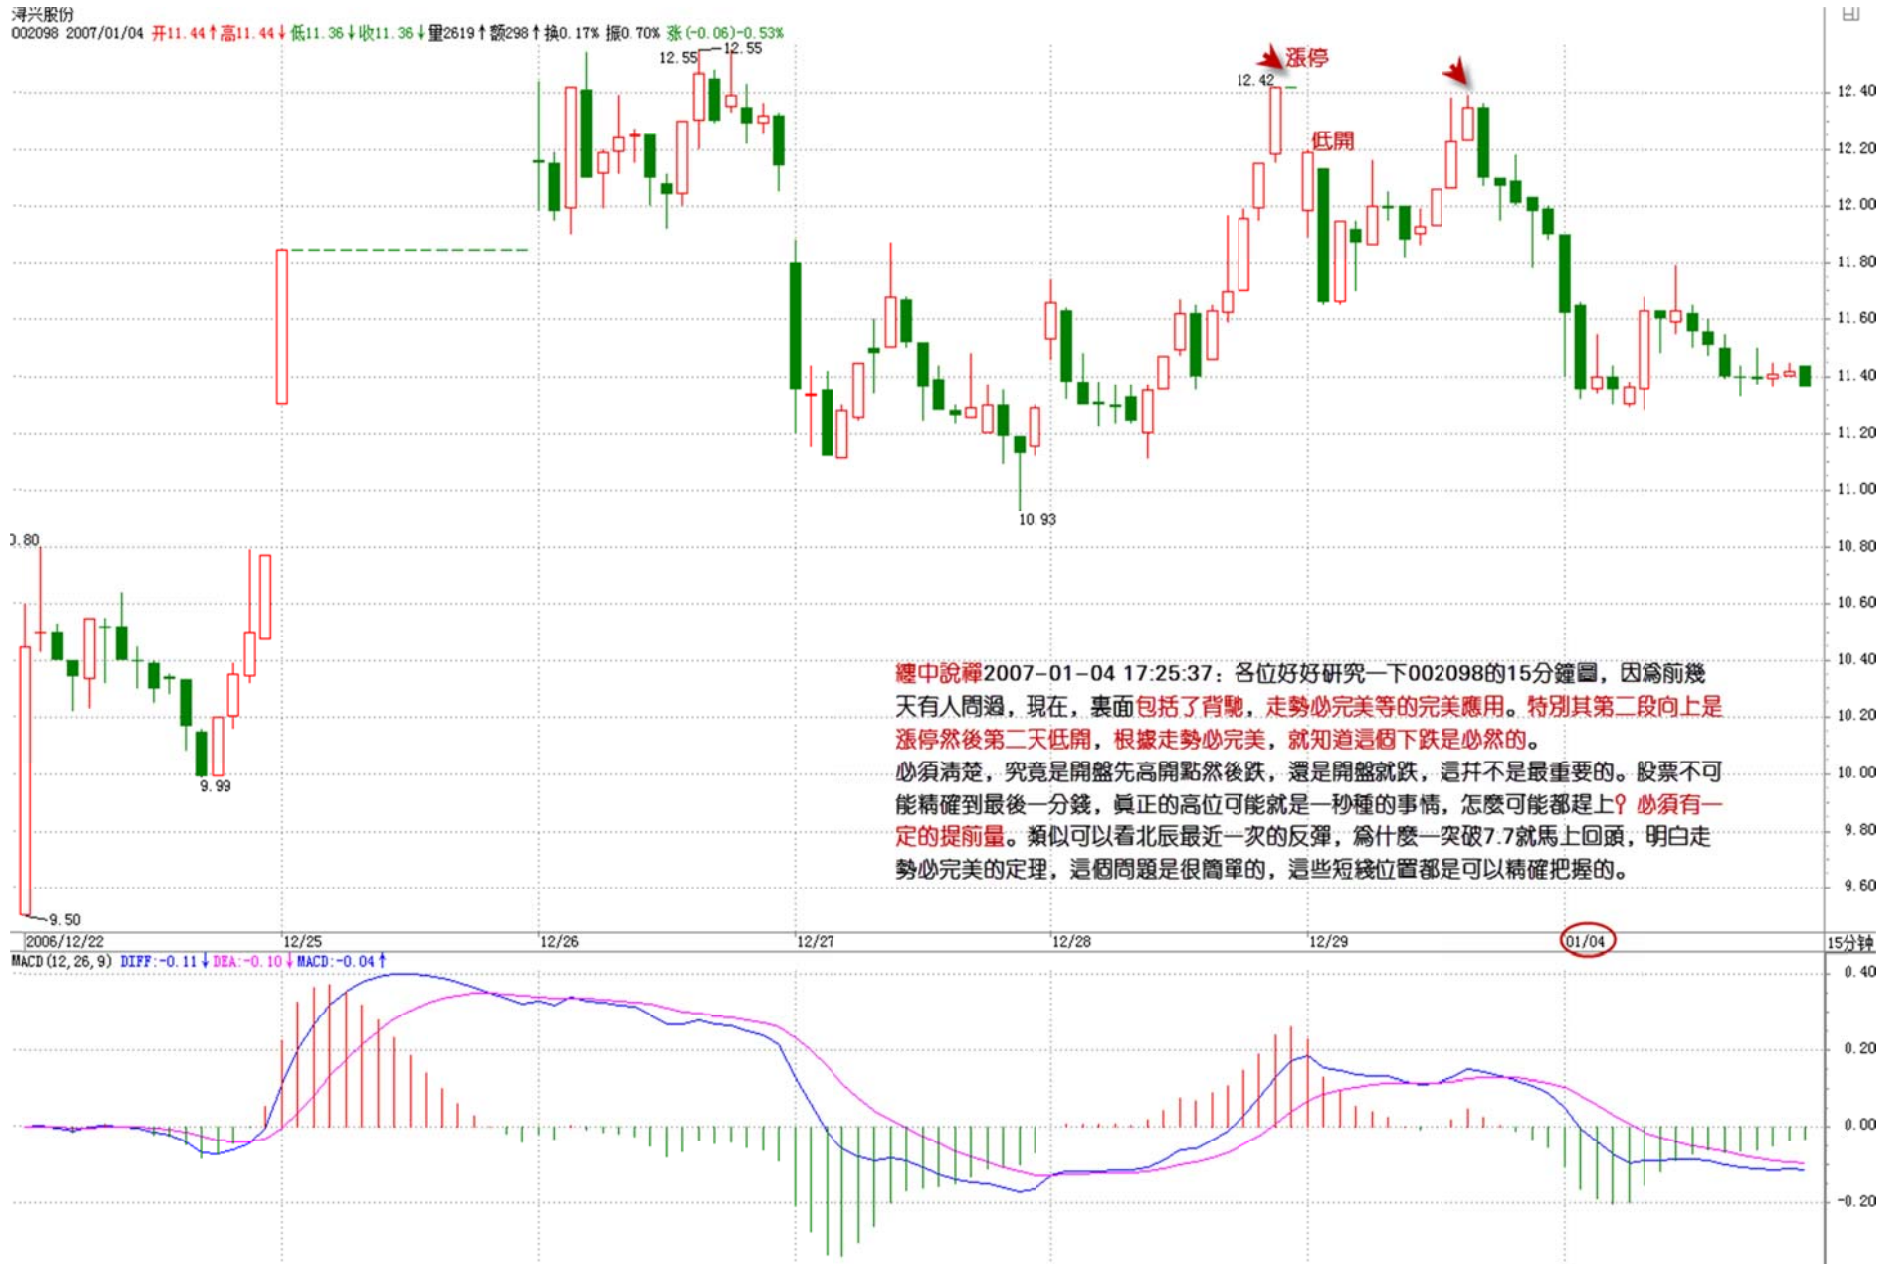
浔兴股份
002098 2007/01/04 开11.44↑高11.44↓低11.36↓收11.36↓量2619↑额298↑换0.17% 振0.70% 涨(-0.06)-0.53%

12.55 12.55
12.42 漲停
低開
10.93
9.99
9.50
0.80

纏中說禪2007-01-04 17:25:37：各位好好研究一下002098的15分鐘圖，因爲前幾天有人問過，現在，裏面包括了背馳，走勢必完美等的完美應用。特別其第二段向上是漲停然後第二天低開，根據走勢必完美，就知道這個下跌是必然的。必須清楚，究竟是開盤先高開點然後跌，還是開盤就跌，這并不是最重要的。股票不可能精確到最後一分錢，眞正的高位可能就是一秒種的事情，怎麼可能都趕上？必須有一定的提前量。類似可以看北辰最近一次的反彈，爲什麼一突破7.7就馬上回頭，明白走勢必完美的定理，這個問題是很簡單的，這些短綫位置都是可以精確把握的。

12.40
12.20
12.00
11.80
11.60
11.40
11.20
11.00
10.80
10.60
10.40
10.20
10.00
9.80
9.60

2006/12/22 12/25 12/26 12/27 12/28 12/29 01/04 15分钟

MACD(12,26,9) DIFF:-0.11↓DEA:-0.10↓MACD:-0.04↑
0.40
0.20
0.00
-0.20